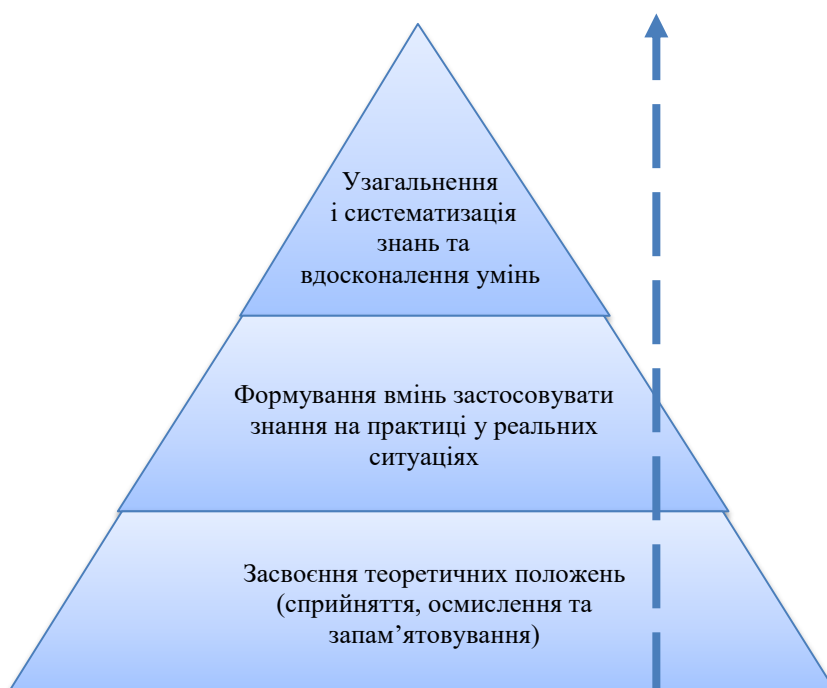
Узагальнення і систематизація знань та вдосконалення умінь

Формування вмінь застосовувати знання на практиці у реальних ситуаціях

Засвоєння теоретичних положень (сприйняття, осмислення та запам’ятовування)